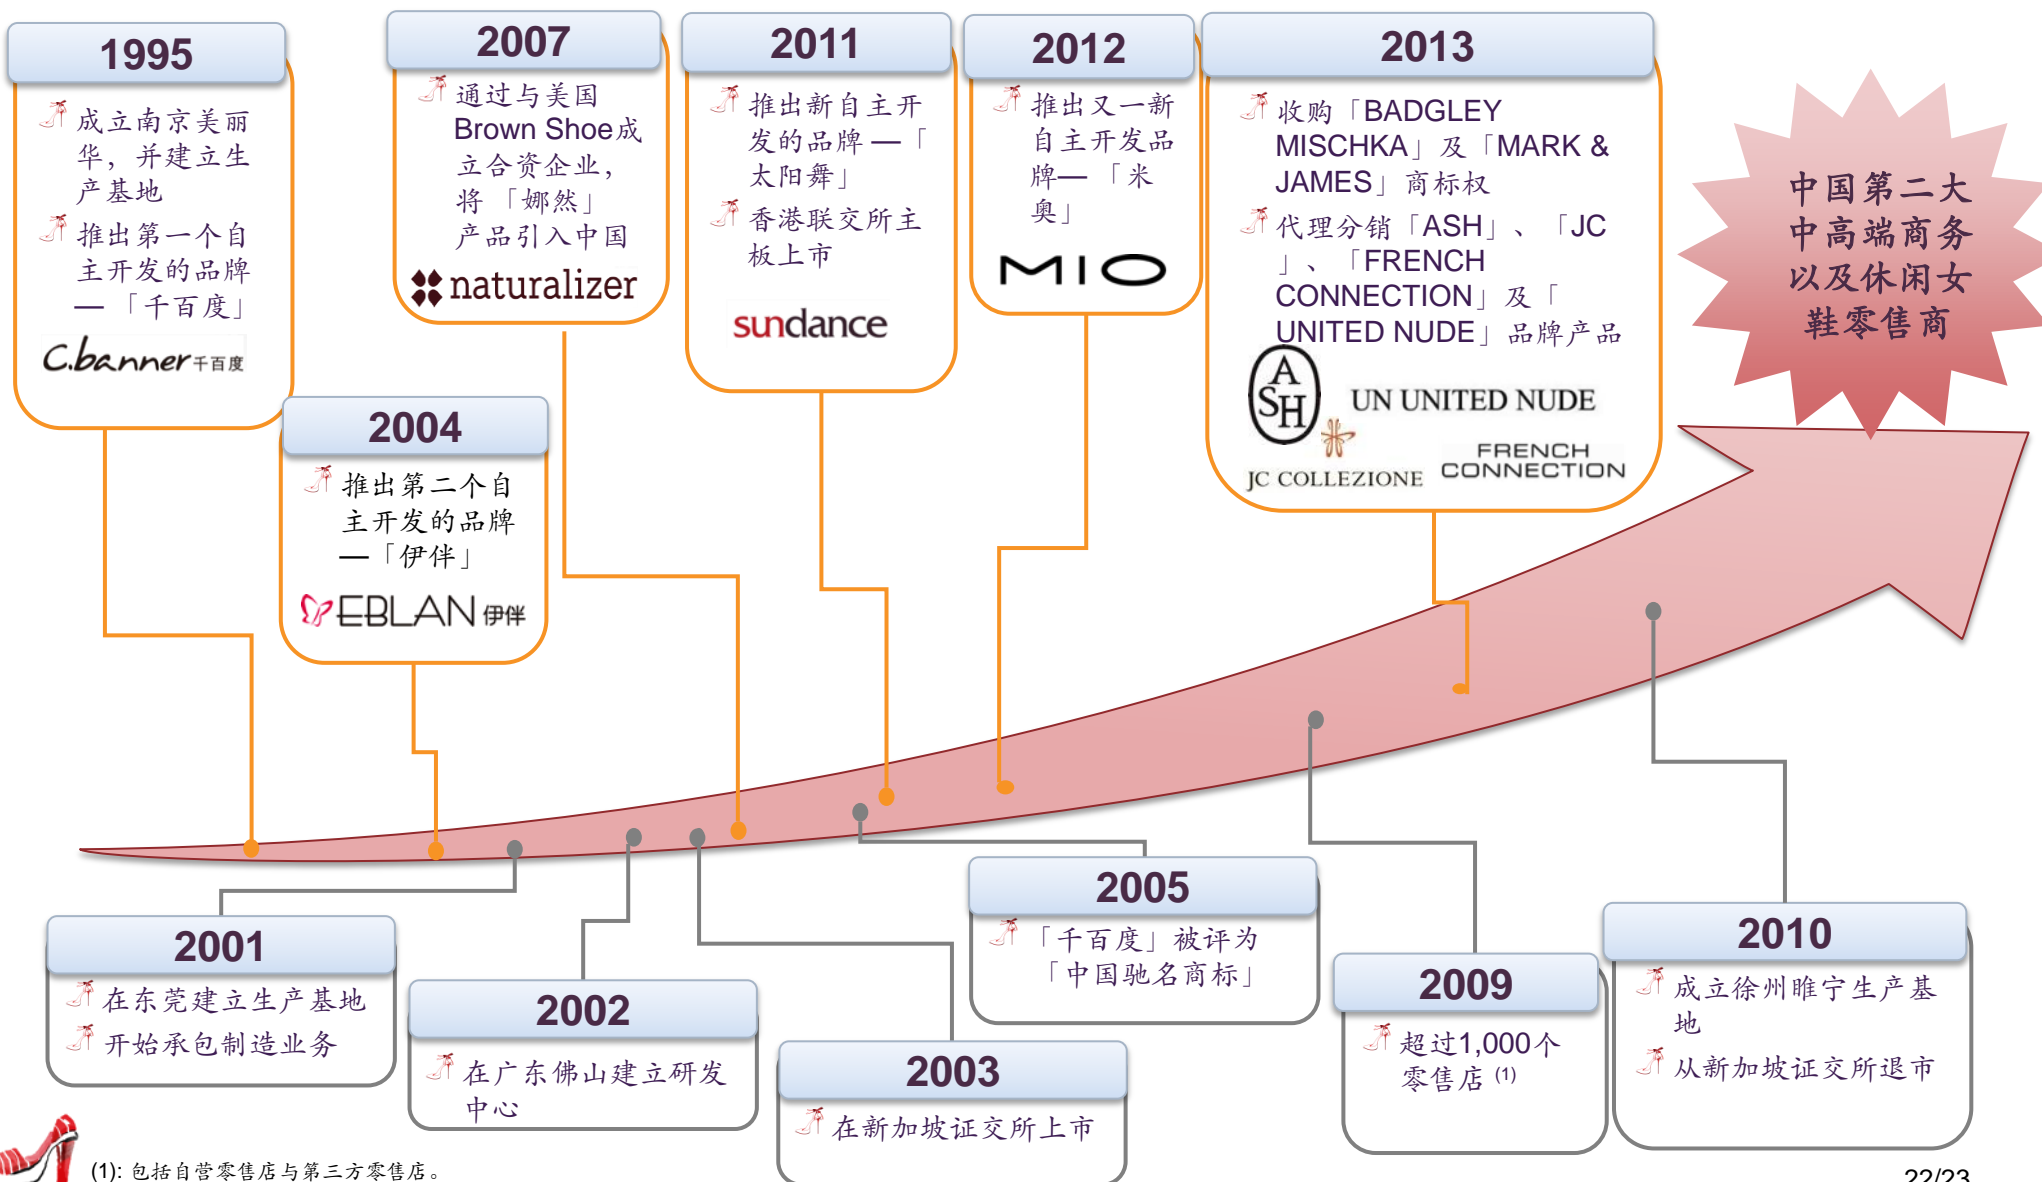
1995

成立南京美丽华，并建立生产基地

推出第一个自主开发的品牌—「千百度」

C.banner 千百度

2007

通过与美国Brown Shoe成立合资企业，将「娜然」产品引入中国

naturalizer

2011

推出新自主开发的品牌—「太阳舞」

香港联交所主板上市

sundance

2012

推出又一新自主开发品牌—「米奥」

MIO

2013

收购「BADGLEY MISCHKA」及「MARK & JAMES」商标权

代理分销「ASH」、「JC」、「FRENCH CONNECTION」及「UNITED NUDE」品牌产品

ASH

UN UNITED NUDE

JC COLLEZIONE

FRENCH CONNECTION

中国第二大中高端商务以及休闲女鞋零售商

2004

推出第二个自主开发的品牌—「伊伴」

EBLAN 伊伴

2001

在东莞建立生产基地

开始承包制造业务

2002

在广东佛山建立研发中心

2003

在新加坡证交所上市

2005

「千百度」被评为「中国驰名商标」

2009

超过1,000个零售店 (1)

2010

成立徐州睢宁生产基地

从新加坡证交所退市

(1): 包括自营零售店与第三方零售店。

22/23